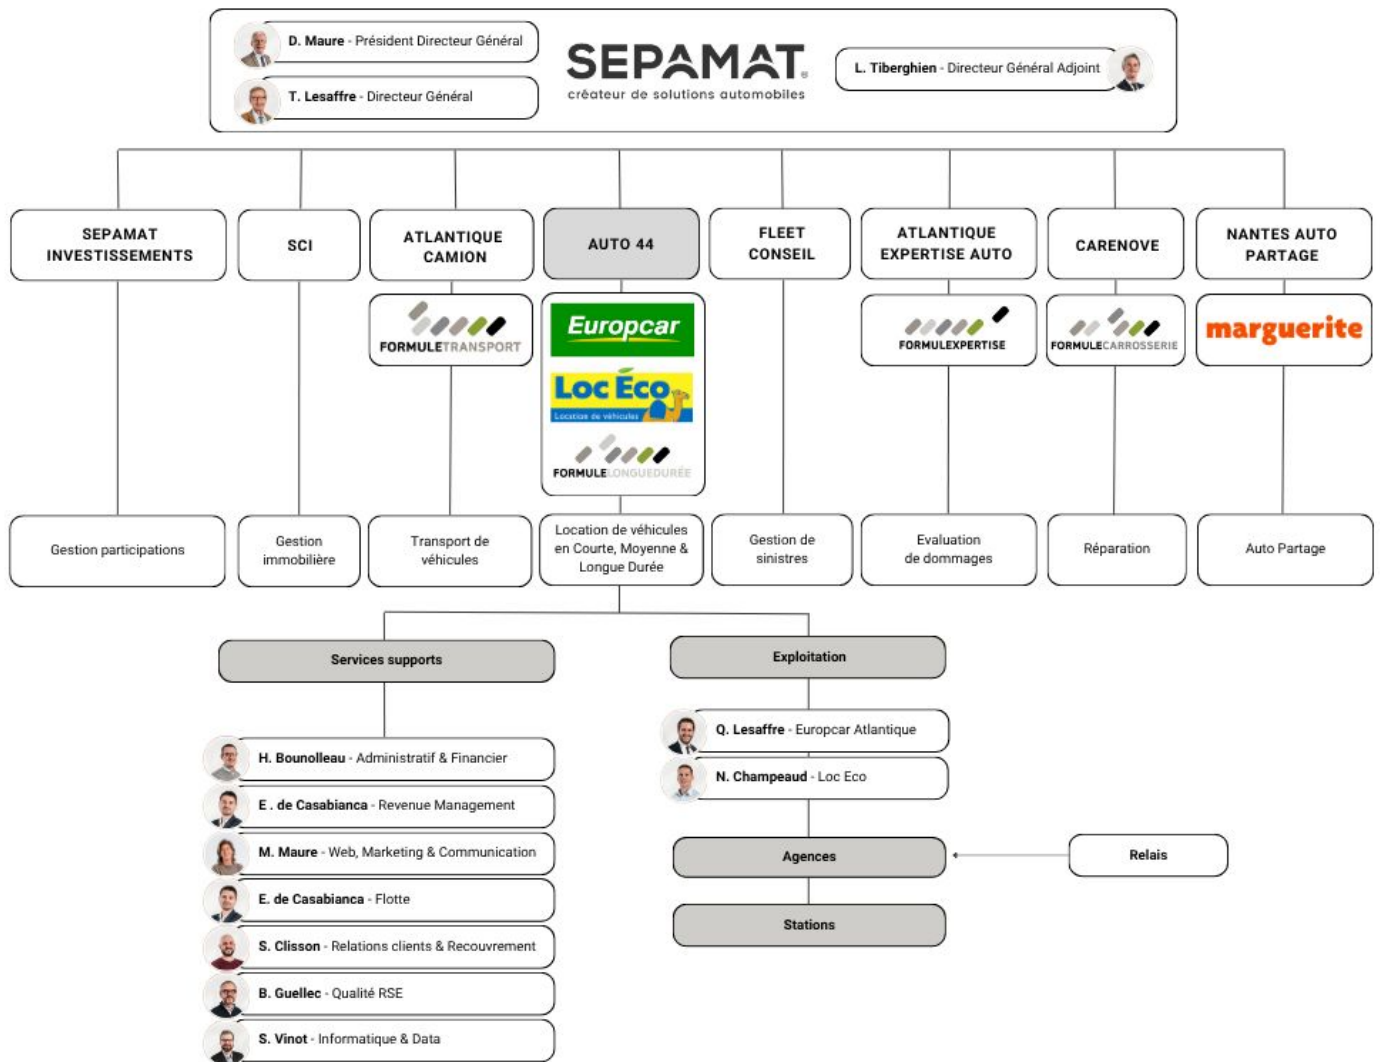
D. Maure - Président Directeur Général

T. Lesaffre - Directeur Général

SEPAMAT
créateur de solutions automobiles

L. Tiberghien - Directeur Général Adjoint

SEPAMAT INVESTISSEMENTS

SCI

ATLANTIQUE CAMION

AUTO 44

FLEET CONSEIL

ATLANTIQUE EXPERTISE AUTO

CARENOVE

NANTES AUTO PARTAGE

FORMULETRANSPORT

Europcar

Loc Eco
Location de véhicules

FORMULELONGUEDURÉE

FORMULEXPERTISE

FORMULECARROSSERIE

marguerite

Gestion participations

Gestion immobilière

Transport de véhicules

Location de véhicules en Courte, Moyenne & Longue Durée

Gestion de sinistres

Evaluation de dommages

Réparation

Auto Partage

Services supports

H. Bounolleau - Administratif & Financier

E . de Casabianca - Revenue Management

M. Maure - Web, Marketing & Communication

E. de Casabianca - Flotte

S. Clisson - Relations clients & Recouvrement

B. Guellec - Qualité RSE

S. Vinot - Informatique & Data

Exploitation

Q. Lesaffre - Europcar Atlantique

N. Champeaud - Loc Eco

Agences

Relais

Stations